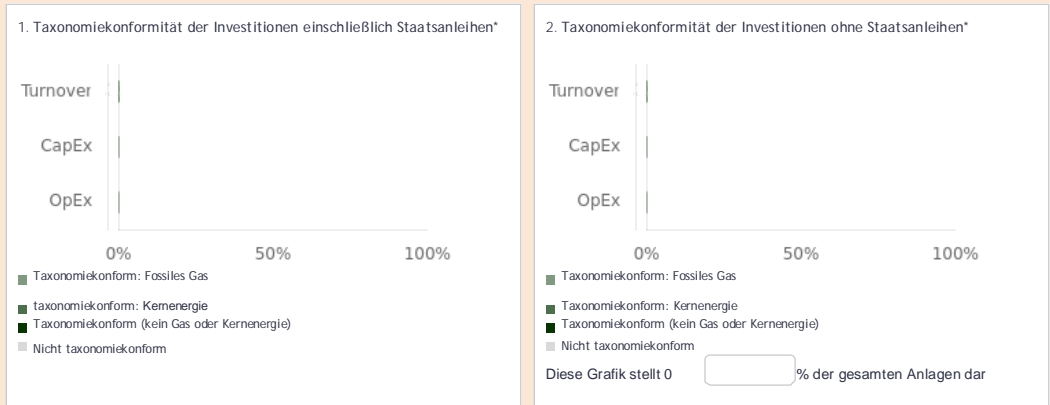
1. Taxonomiekonformität der Investitionen einschließlich Staatsanleihen*

Turnover

CapEx

OpEx

0% 50% 100%

Taxonomiekonform: Fossiles Gas

taxonomiekonform: Kernenergie

Taxonomiekonform (kein Gas oder Kernenergie)

Nicht taxonomiekonform

2. Taxonomiekonformität der Investitionen ohne Staatsanleihen*

Turnover

CapEx

OpEx

0% 50% 100%

Taxonomiekonform: Fossiles Gas

Taxonomiekonform: Kernenergie

Taxonomiekonform (kein Gas oder Kernenergie)

Nicht taxonomiekonform

Diese Grafik stellt 0 % der gesamten Anlagen dar